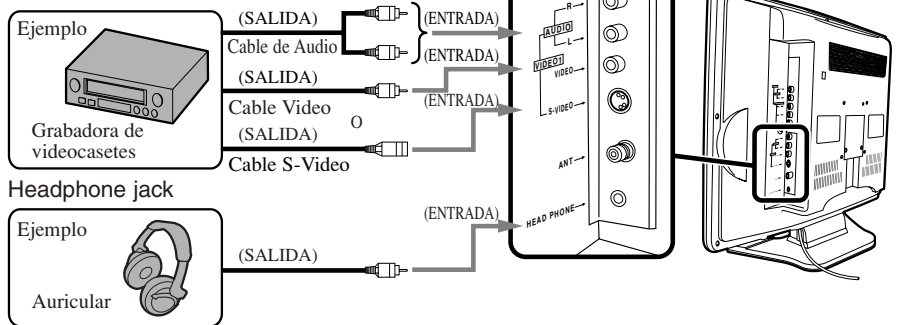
Ejemplo

(SALIDA)

(ENTRADA)

Cable de Audio

(ENTRADA)

(SALIDA)

Cable Video

(ENTRADA)

O

Grabadora de videocasetes

(SALIDA)

Cable S-Video

R

AUDIO

L

VIDEO1

VIDEO

S-VIDEO

ANT

HEAD PHONE

Headphone jack

Ejemplo

(ENTRADA)

(SALIDA)

Auricular